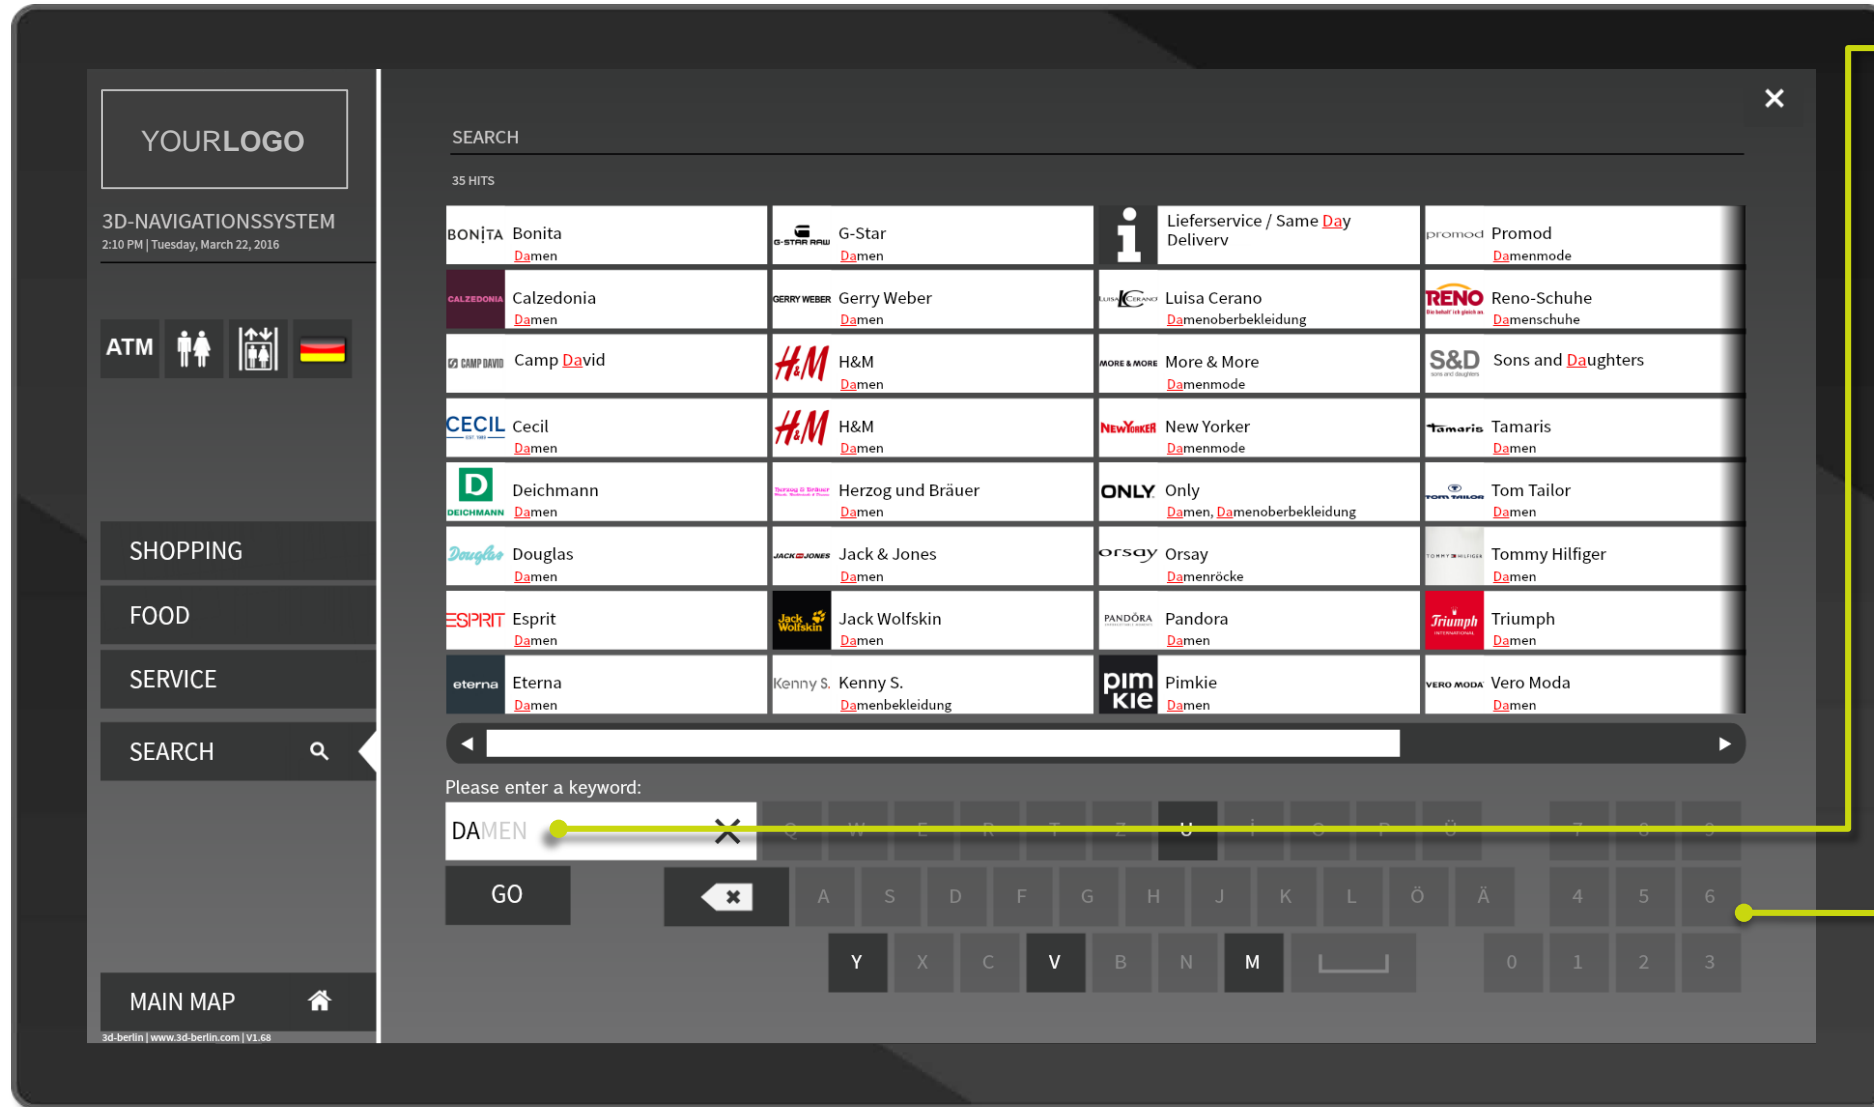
YOURLOGO

3D-NAVIGATIONSSYSTEM
2:10 PM | Tuesday, March 22, 2016

ATM

SHOPPING
FOOD
SERVICE
SEARCH
MAIN MAP

3d-berlin | www.3d-berlin.com | V1.68

SEARCH

35 HITS

| | | | |
|---|---|---|---|
| BONITA Bonita Damen | G-STAR RAW G-Star Damen | Lieferservice / Same Day Deliverv | promod Promod Damenmode |
| CALZEDONIA Calzedonia Damen | GERRY WEBER Gerry Weber Damen | Luisa Cerano Damenoberbekleidung | RENO Reno-Schuhe Damenschuhe |
| CAMP DAVID Camp David | H&M H&M Damen | MORE & MORE More & More Damenmode | S&D Sons and Daughters |
| CECIL Cecil Damen | H&M H&M Damen | NEW YORKER New Yorker Damenmode | Tamaris Tamaris Damen |
| D DEICHMANN Deichmann Damen | Herzog und Bräuer Damen | ONLY Only Damen, Damenoberbekleidung | TOM TAILOR Tom Tailor Damen |
| Douglas Douglas Damen | JACK & JONES Jack & Jones Damen | orsay Orsay Damenröcke | TOMMY HILFIGER Tommy Hilfiger Damen |
| ESPRIT Esprit Damen | Jack Wolfskin Jack Wolfskin Damen | PANDORA Pandora Damen | Triumph Triumph Damen |
| eterna Eterna Damen | Kenny S. Kenny S. Damenbekleidung | pim kie Pimkie Damen | VERO MODA Vero Moda Damen |

Please enter a keyword:
DAMEN

Q W E R T Z U I O P Ü 7 8 9
GO A S D F G H J K L Ö Ä 4 5 6
Y X C V B N M 0 1 2 3